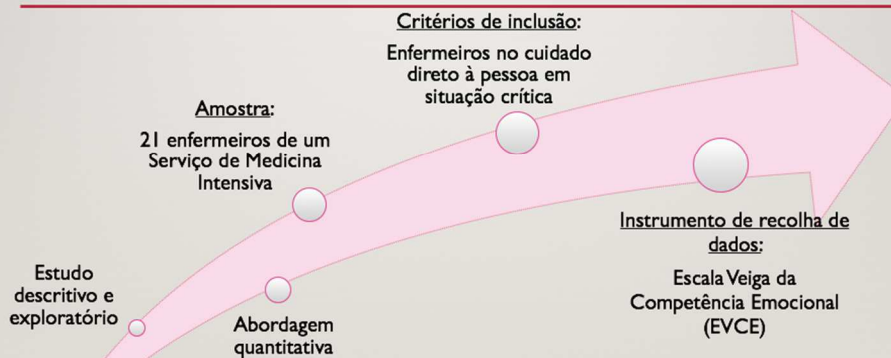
Critérios de inclusão:

Enfermeiros no cuidado direto à pessoa em situação crítica

Amostra:

21 enfermeiros de um Serviço de Medicina Intensiva

Instrumento de recolha de dados:

Escala Veiga da Competência Emocional (EVCE)

Estudo descritivo e exploratório

Abordagem quantitativa